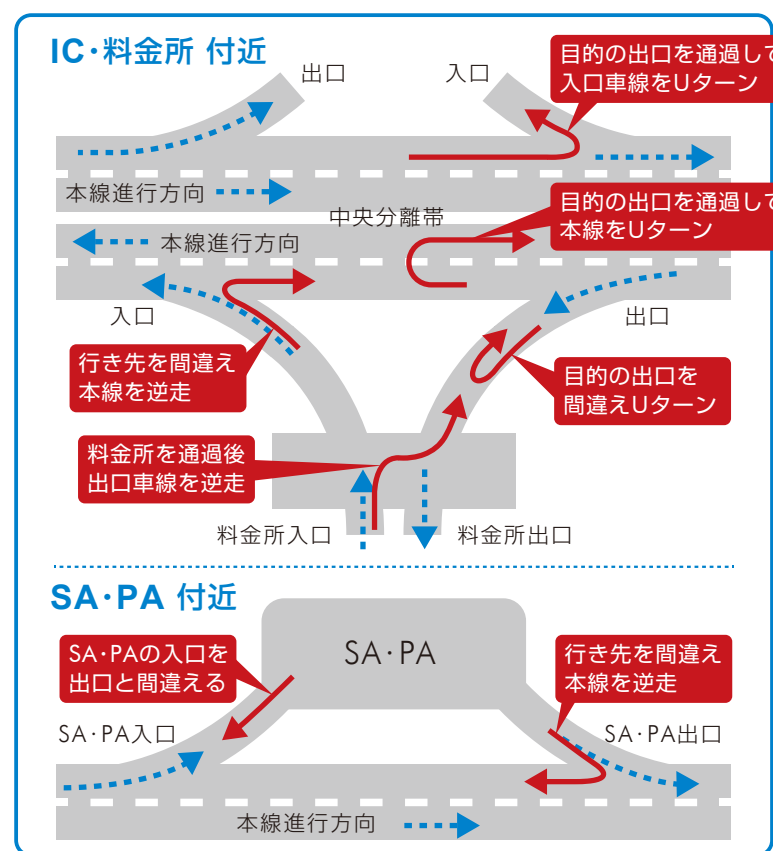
IC・料金所 付近

出口

入口

目的の出口を通過して入口車線をUターン

本線進行方向

中央分離帯

目的の出口を通過して本線をUターン

本線進行方向

入口

出口

行き先を間違え本線を逆走

目的の出口を間違えUターン

料金所を通過後出口車線を逆走

料金所入口

料金所出口

SA・PA 付近

SA・PA

SA・PAの入口を出口と間違える

行き先を間違え本線を逆走

SA・PA入口

SA・PA出口

本線進行方向